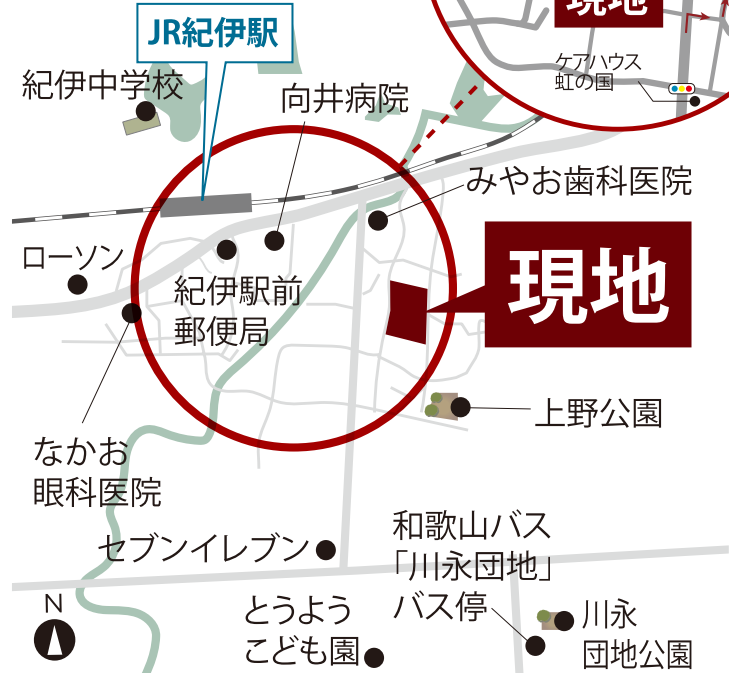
現地

ケアハウス
虹の国

JR紀伊駅

紀伊中学校

向井病院

みやお歯科医院

ローソン

紀伊駅前
郵便局

現地

上野公園

なかお
眼科医院

和歌山バス
「川永団地」
バス停

セブンイレブン

N

とうよう
こども園

川永
団地公園